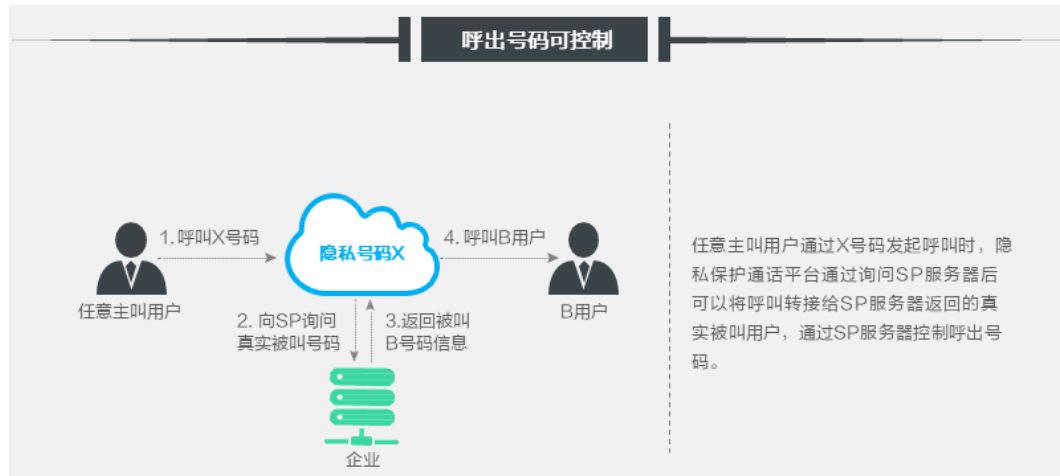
呼出号码可控制

1. 呼叫X号码

隐私号码X

4. 呼叫B用户

任意主叫用户

2. 向SP询问真实被叫号码

3.返回被叫B号码信息

B用户

企业

任意主叫用户通过X号码发起呼叫时，隐私保护通话平台通过询问SP服务器后可以将呼叫转接给SP服务器返回的真实被叫用户，通过SP服务器控制呼出号码。